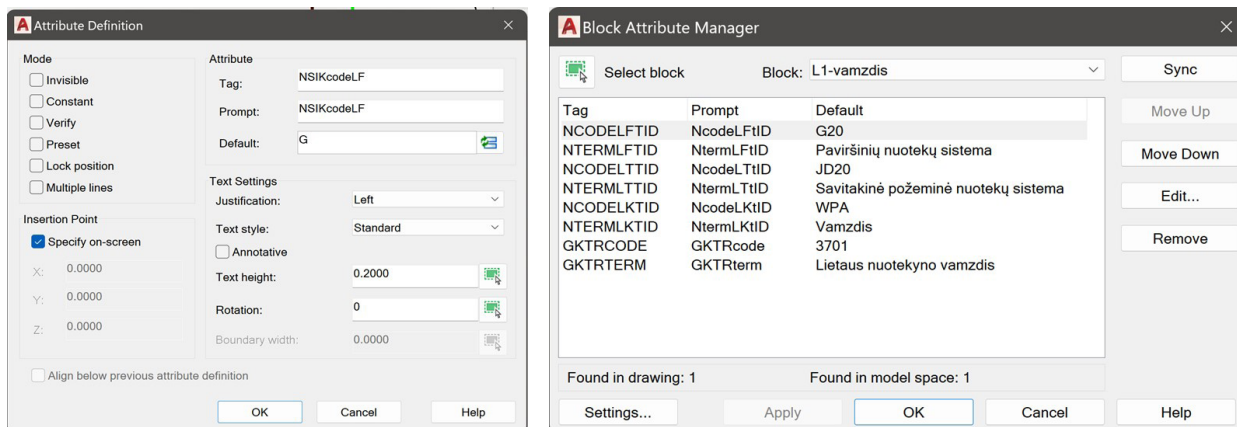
Attribute Definition

Mode
Invisible
Constant
Verify
Preset
Lock position
Multiple lines

Insertion Point
Specify on-screen
X: 0.0000
Y: 0.0000
Z: 0.0000

Attribute
Tag: NSIKcodeLF
Prompt: NSIKcodeLF
Default: G

Text Settings
Justification: Left
Text style: Standard
Annotative
Text height: 0.2000
Rotation: 0
Boundary width: 0.0000

Align below previous attribute definition

OK Cancel Help

Block Attribute Manager

Select block Block: L1-vamzdis

| Tag | Prompt | Default |
|---|---|---|
| NCODELFTID | NcodeLFtID | G20 |
| NTERMLFTID | NtermLFtID | Paviršinių nuotekų sistema |
| NCODELTTID | NcodeLTtID | JD20 |
| NTERMLTTID | NtermLTtID | Savitakinė požeminė nuotekų sistema |
| NCODELKTID | NcodeLKtID | WPA |
| NTERMLKTID | NtermLKtID | Vamzdis |
| GKTRCODE | GKTRcode | 3701 |
| GKTRTERM | GKTRterm | Lietaus nuotekyno vamzdis |

Found in drawing: 1 Found in model space: 1

Sync
Move Up
Move Down
Edit...
Remove

Settings... Apply OK Cancel Help